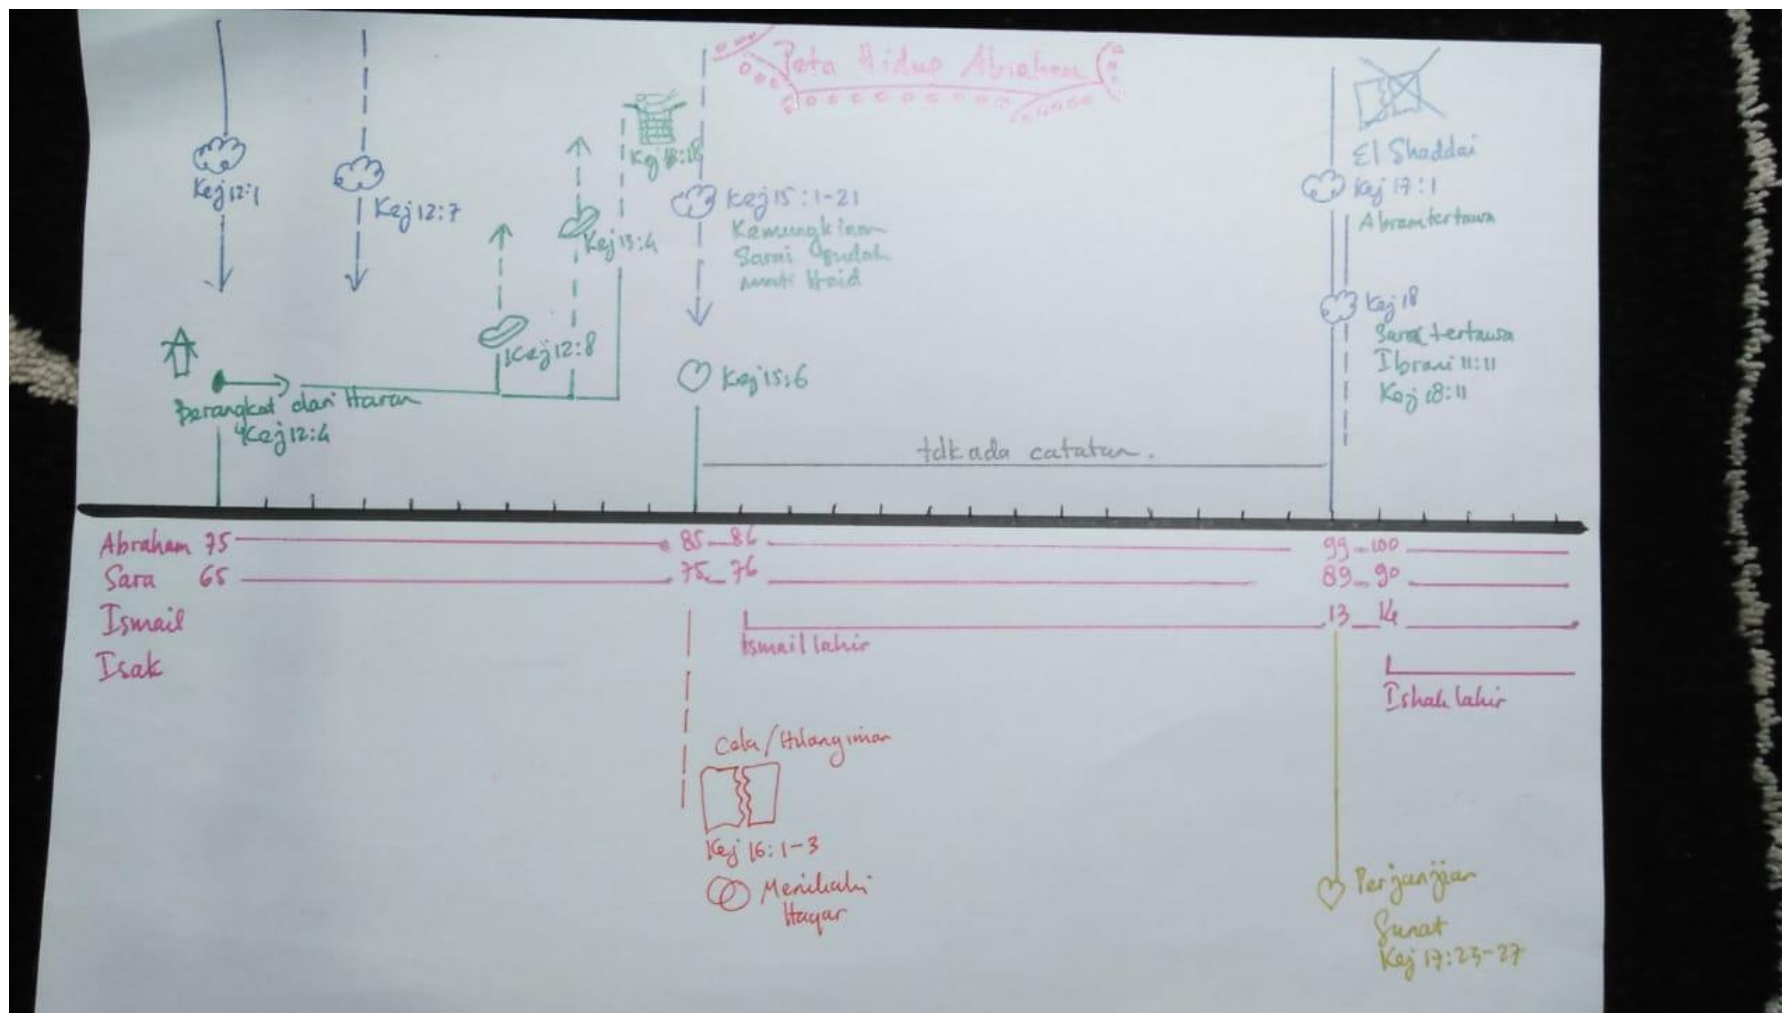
Peta Hidup Abraham

Kej 12:1

Kej 12:7

Kej 18:18

Kej 13:4

Kej 12:8

Berangkat dari Haran
Kej 12:4

Kej 15:1-21
Kemungkinan Sarai sudah mati Haid

Kej 15:6

tdk ada catatan.

El Shaddai

Kej 17:1
Abram tertawa

Kej 18
Sara tertawa
Ibrani 11:11
Kej 18:11

Abraham 75 — 85 86 — 99 100
Sara 65 — 75 76 — 89 90
Ismail — Ismail lahir — 13 14
Isak — Ishak lahir

Cela / Hilang iman

Kej 16:1-3

Menikahi Hagar

Perjanjian Sunat
Kej 17:23-27